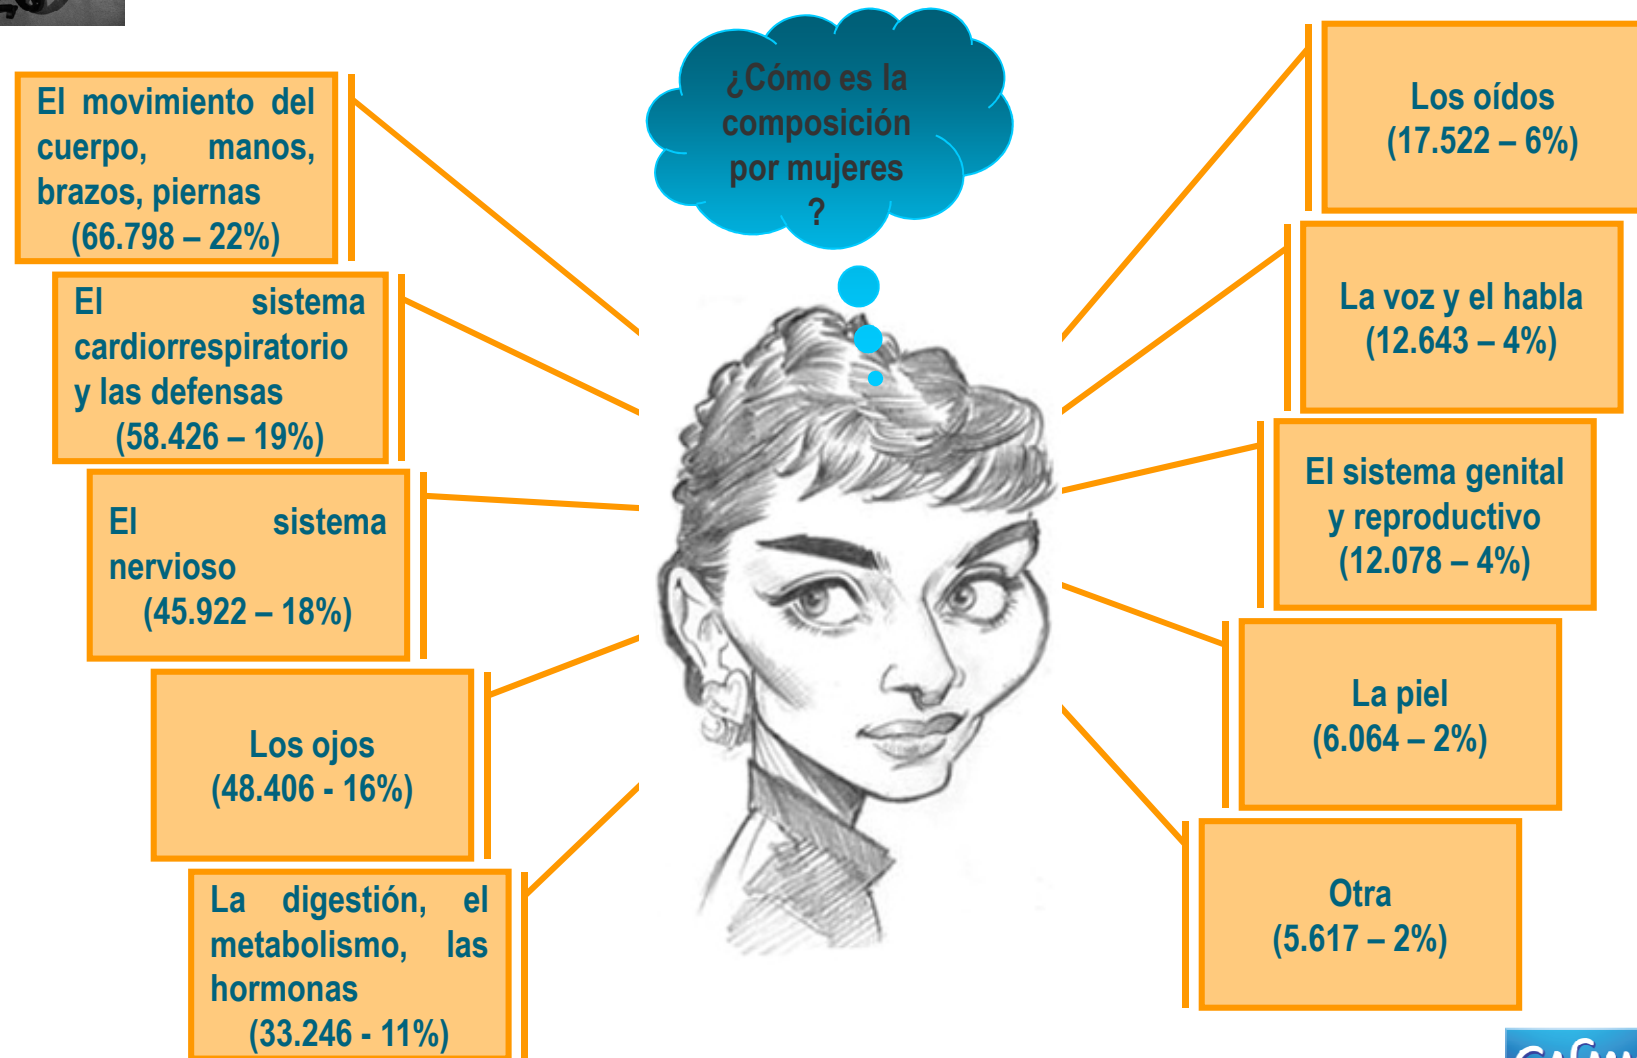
¿Cómo es la composición por mujeres ?

El movimiento del cuerpo, manos, brazos, piernas (66.798 – 22%)

El sistema cardiorrespiratorio y las defensas (58.426 – 19%)

El sistema nervioso (45.922 – 18%)

Los ojos (48.406 - 16%)

La digestión, el metabolismo, las hormonas (33.246 - 11%)

Los oídos (17.522 – 6%)

La voz y el habla (12.643 – 4%)

El sistema genital y reproductivo (12.078 – 4%)

La piel (6.064 – 2%)

Otra (5.617 – 2%)

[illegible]